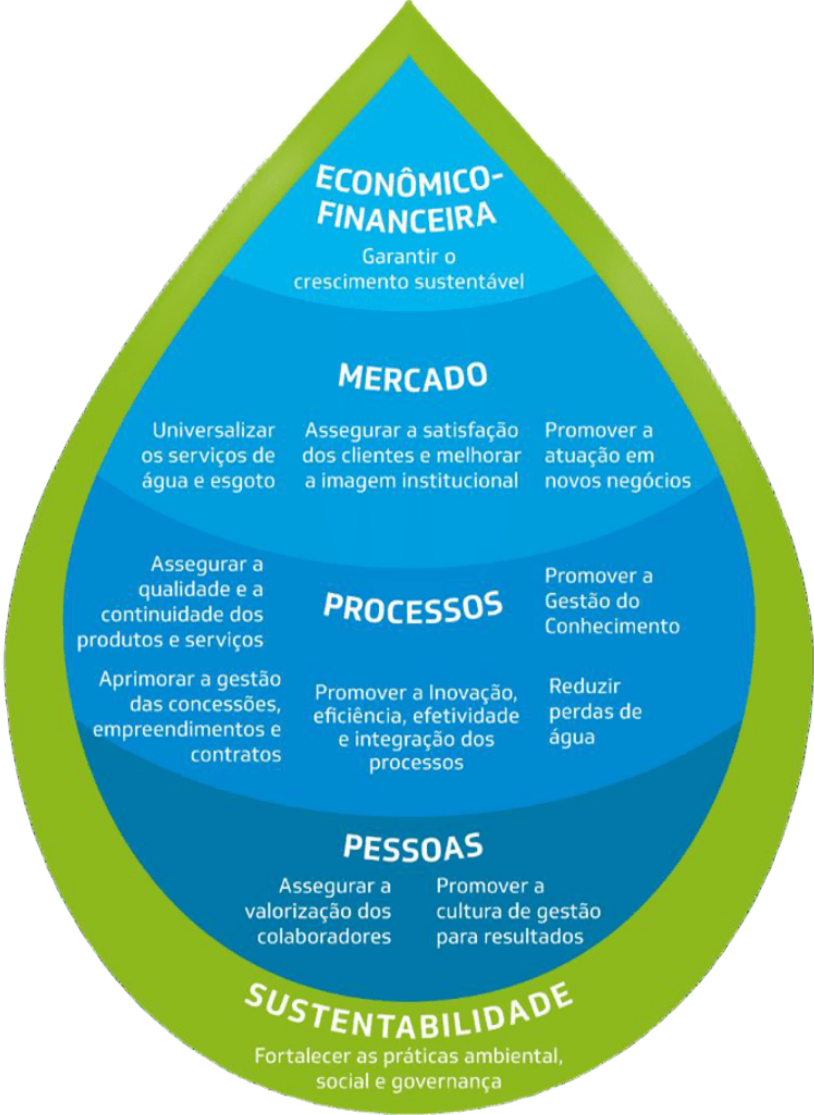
ECONÔMICO-FINANCEIRA
Garantir o crescimento sustentável

MERCADO

Universalizar os serviços de água e esgoto

Assegurar a satisfação dos clientes e melhorar a imagem institucional

Promover a atuação em novos negócios

Assegurar a qualidade e a continuidade dos produtos e serviços

PROCESSOS

Promover a Gestão do Conhecimento

Aprimorar a gestão das concessões, empreendimentos e contratos

Promover a Inovação, eficiência, efetividade e integração dos processos

Reduzir perdas de água

PESSOAS

Assegurar a valorização dos colaboradores

Promover a cultura de gestão para resultados

SUSTENTABILIDADE
Fortalecer as práticas ambiental, social e governança